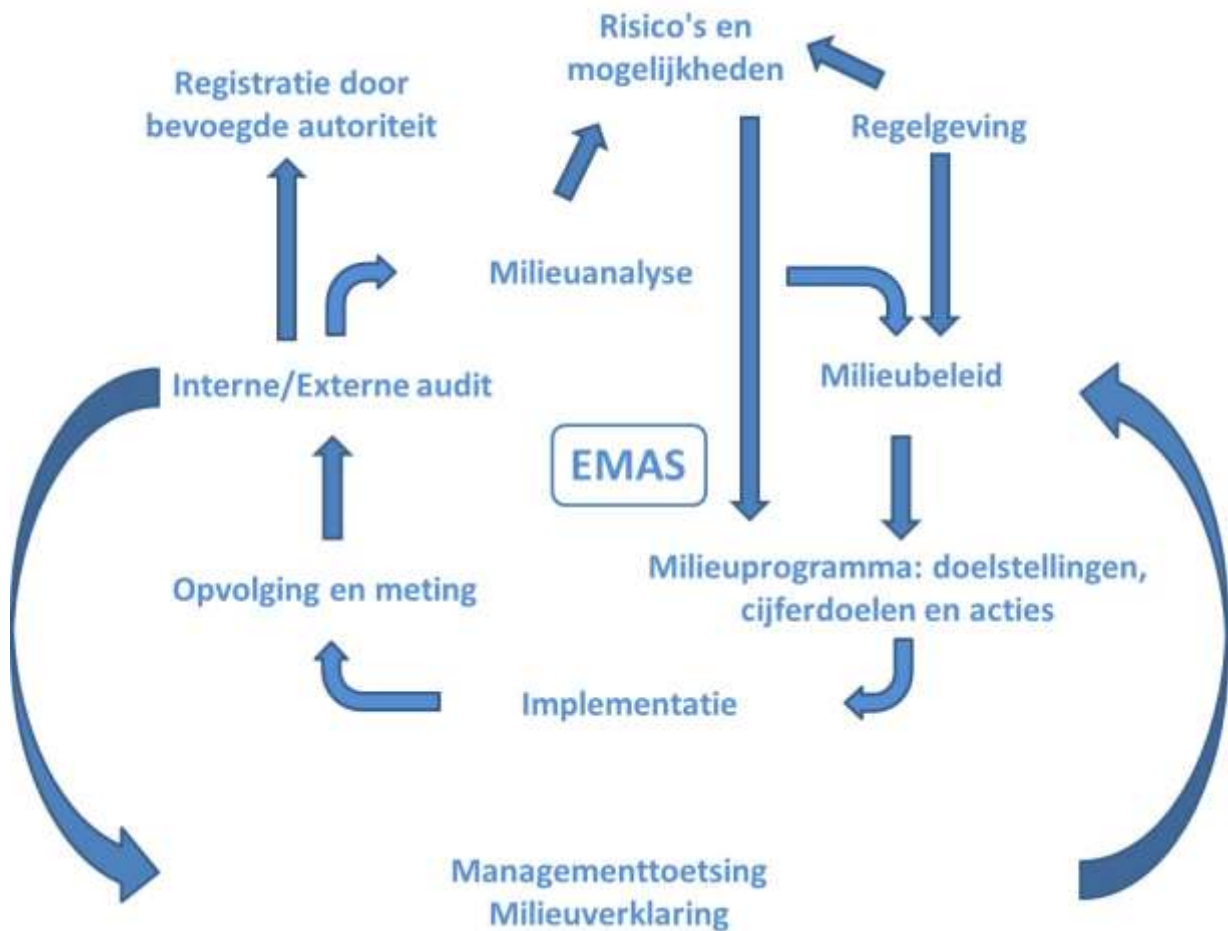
Risico's en mogelijkheden

Registratie door bevoegde autoriteit

Regelgeving

Milieuanalyse

Interne/Externe audit

Milieubeleid

EMAS

Milieuprogramma: doelstellingen, cijferdoelen en acties

Opvolging en meting

Implementatie

Managementtoetsing
Milieuverklaring